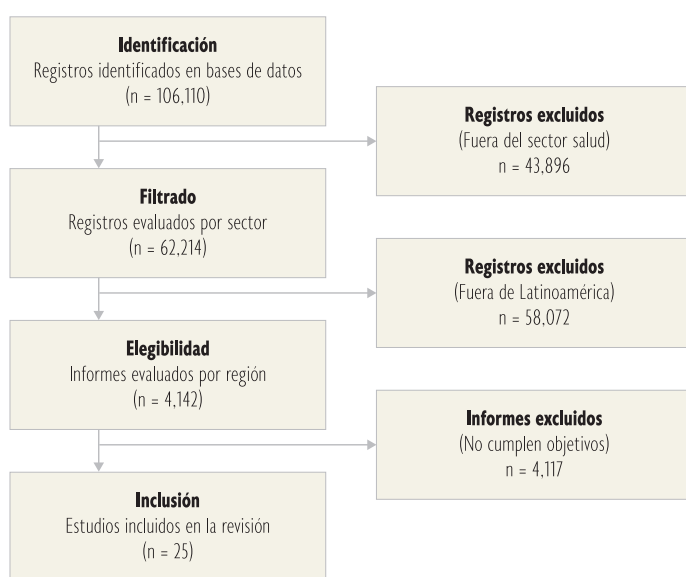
**Identificación**
Registros identificados en bases de datos
(n = 106,110)

**Registros excluidos**
(Fuera del sector salud)
n = 43,896

**Filtrado**
Registros evaluados por sector
(n = 62,214)

**Registros excluidos**
(Fuera de Latinoamérica)
n = 58,072

**Elegibilidad**
Informes evaluados por región
(n = 4,142)

**Informes excluidos**
(No cumplen objetivos)
n = 4,117

**Inclusión**
Estudios incluidos en la revisión
(n = 25)